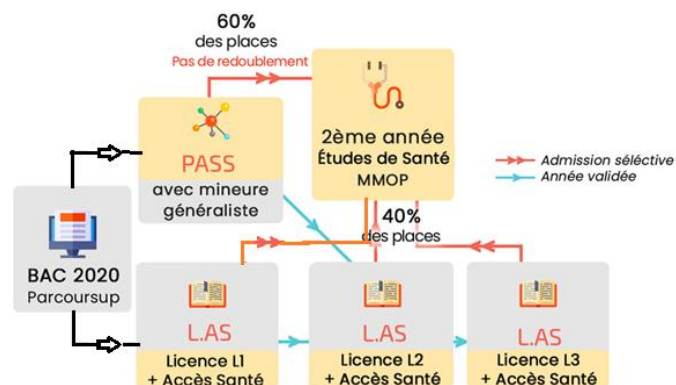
60%
des places
Pas de redoublement

PASS
avec mineure généraliste

2ème année
Études de Santé
MMOP

Admission séléctive
Année validée

40%
des places

BAC 2020
Parcoursup

L.AS
Licence L1
+ Accès Santé

L.AS
Licence L2
+ Accès Santé

L.AS
Licence L3
+ Accès Santé